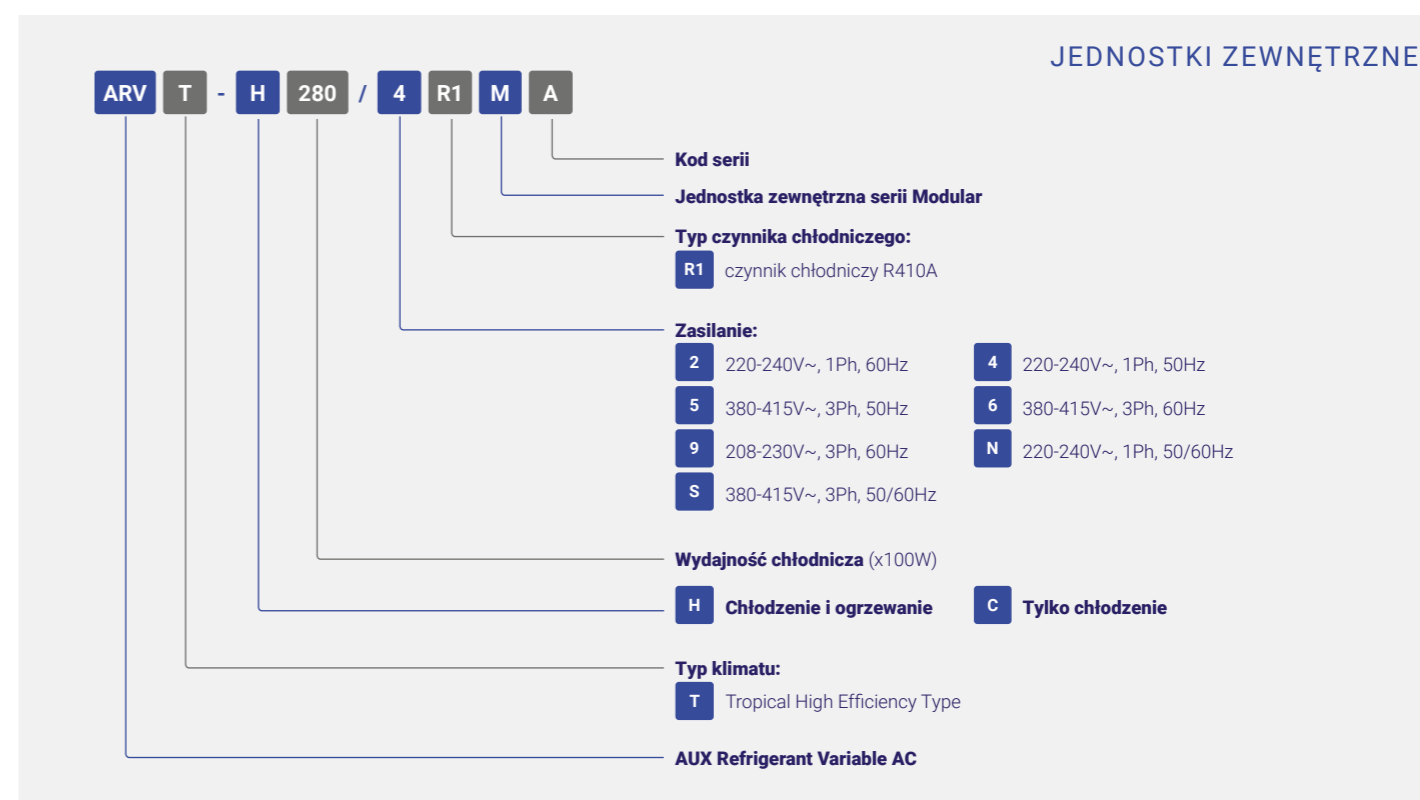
JEDNOSTKI ZEWNĘTRZNE

ARV T - H 280 / 4 R1 M A

Kod serii

Jednostka zewnętrzna serii Modular

Typ czynnika chłodniczego:

R1 czynnik chłodniczy R410A

Zasilanie:

2 220-240V~, 1Ph, 60Hz

4 220-240V~, 1Ph, 50Hz

5 380-415V~, 3Ph, 50Hz

6 380-415V~, 3Ph, 60Hz

9 208-230V~, 3Ph, 60Hz

N 220-240V~, 1Ph, 50/60Hz

S 380-415V~, 3Ph, 50/60Hz

Wydajność chłodnicza (x100W)

H Chłodzenie i ogrzewanie

C Tylko chłodzenie

Typ klimatu:

T Tropical High Efficiency Type

AUX Refrigerant Variable AC